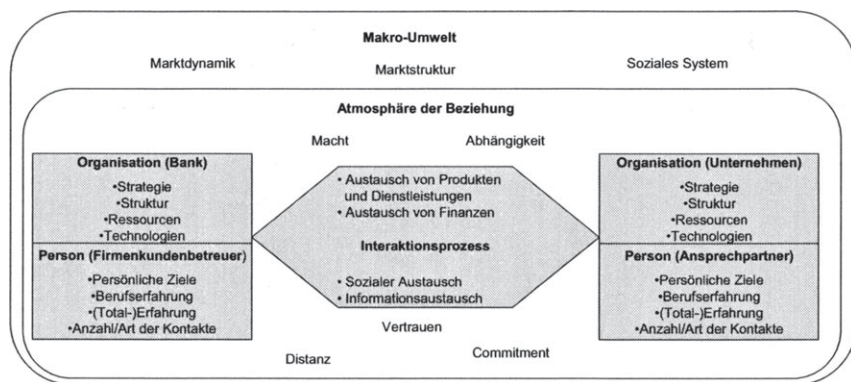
Makro-Umwelt

Marktdynamik

Marktstruktur

Soziales System

Atmosphäre der Beziehung

Macht

Abhängigkeit

Organisation (Bank)
•Strategie
•Struktur
•Ressourcen
•Technologien

Person (Firmenkundenbetreuer)
•Persönliche Ziele
•Berufserfahrung
•(Total-)Erfahrung
•Anzahl/Art der Kontakte

• Austausch von Produkten und Dienstleistungen
• Austausch von Finanzen

Interaktionsprozess

• Sozialer Austausch
• Informationsaustausch

Organisation (Unternehmen)
•Strategie
•Struktur
•Ressourcen
•Technologien

Person (Ansprechpartner)
•Persönliche Ziele
•Berufserfahrung
•(Total-)Erfahrung
•Anzahl/Art der Kontakte

Vertrauen

Distanz

Commitment